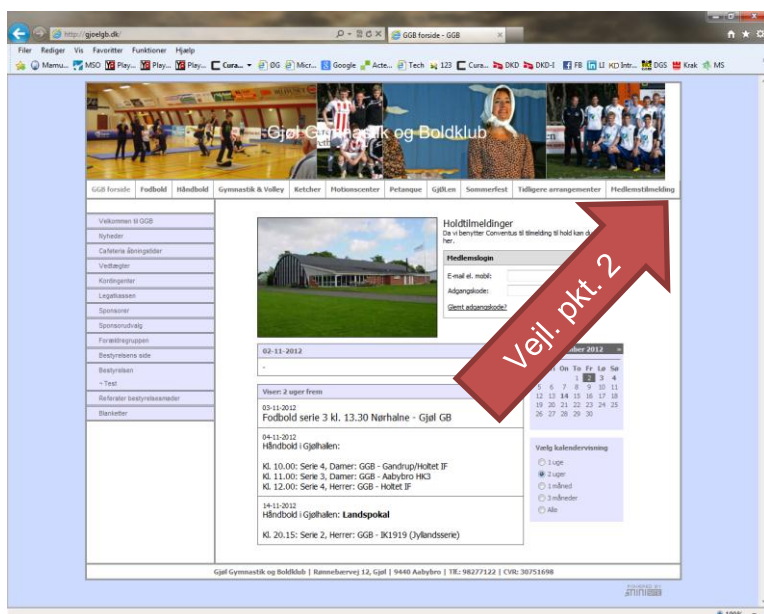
http://gjoelgb.dk/

GGB forside - GGB

Filer Rediger Vis Favoritter Funktioner Hjælp

Mamu... MSO Play... Play... Play... Cura... ØG Micr... Google Acte... Tech 123 Cura... DKD DKD-I FB LI KD Intr... DGS Krak MS

Gjøl Gymnastik og Boldklub

GGB forside | Fodbold | Håndbold | Gymnastik & Volley | Ketcher | Motionscenter | Petanque | GjØLen | Sommerfest | Tidligere arrangementer | Medlemstilmelding

Velkommen til GGB
Nyheder
Cafeteria åbningstider
Vedtægter
Kontingenter
Legatkassen
Sponsorer
Sponsorudvalg
Forældregruppen
Bestyrelsens side
Bestyrelsen
- Test
Referater bestyrelsesmøder
Blanketter

Holdtilmeldinger
Da vi benytter Conventus til tilmelding til hold kan d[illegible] her.

Medlemslogin
E-mail el. mobil:
Adgangskode:
Glemt adgangskode?

Vejl. pkt. 2

02-11-2012
-

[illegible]ber 2012

On To Fr Lø Sø
1 2 3 4
5 6 7 8 9 10 11
12 13 14 15 16 17 18
19 20 21 22 23 24 25
26 27 28 29 30

Viser: 2 uger frem

03-11-2012
Fodbold serie 3 kl. 13.30 Nørhalne - Gjøl GB

04-11-2012
Håndbold i Gjølhallen:

Kl. 10.00: Serie 4, Damer: GGB - Gandrup/Holtet IF
Kl. 11.00: Serie 3, Damer: GGB - Aabybro HK3
Kl. 12.00: Serie 4, Herrer: GGB - Holtet IF

14-11-2012
Håndbold i Gjølhallen: Landspokal

Kl. 20.15: Serie 2, Herrer: GGB - IK1919 (Jyllandsserie)

Vælg kalendervisning
1 uge
2 uger
1 måned
3 måneder
Alle

Gjøl Gymnastik og Boldklub | Rønnebærvej 12, Gjøl | 9440 Aabybro | Tlf.: 98277122 | CVR: 30751698

POWERED BY